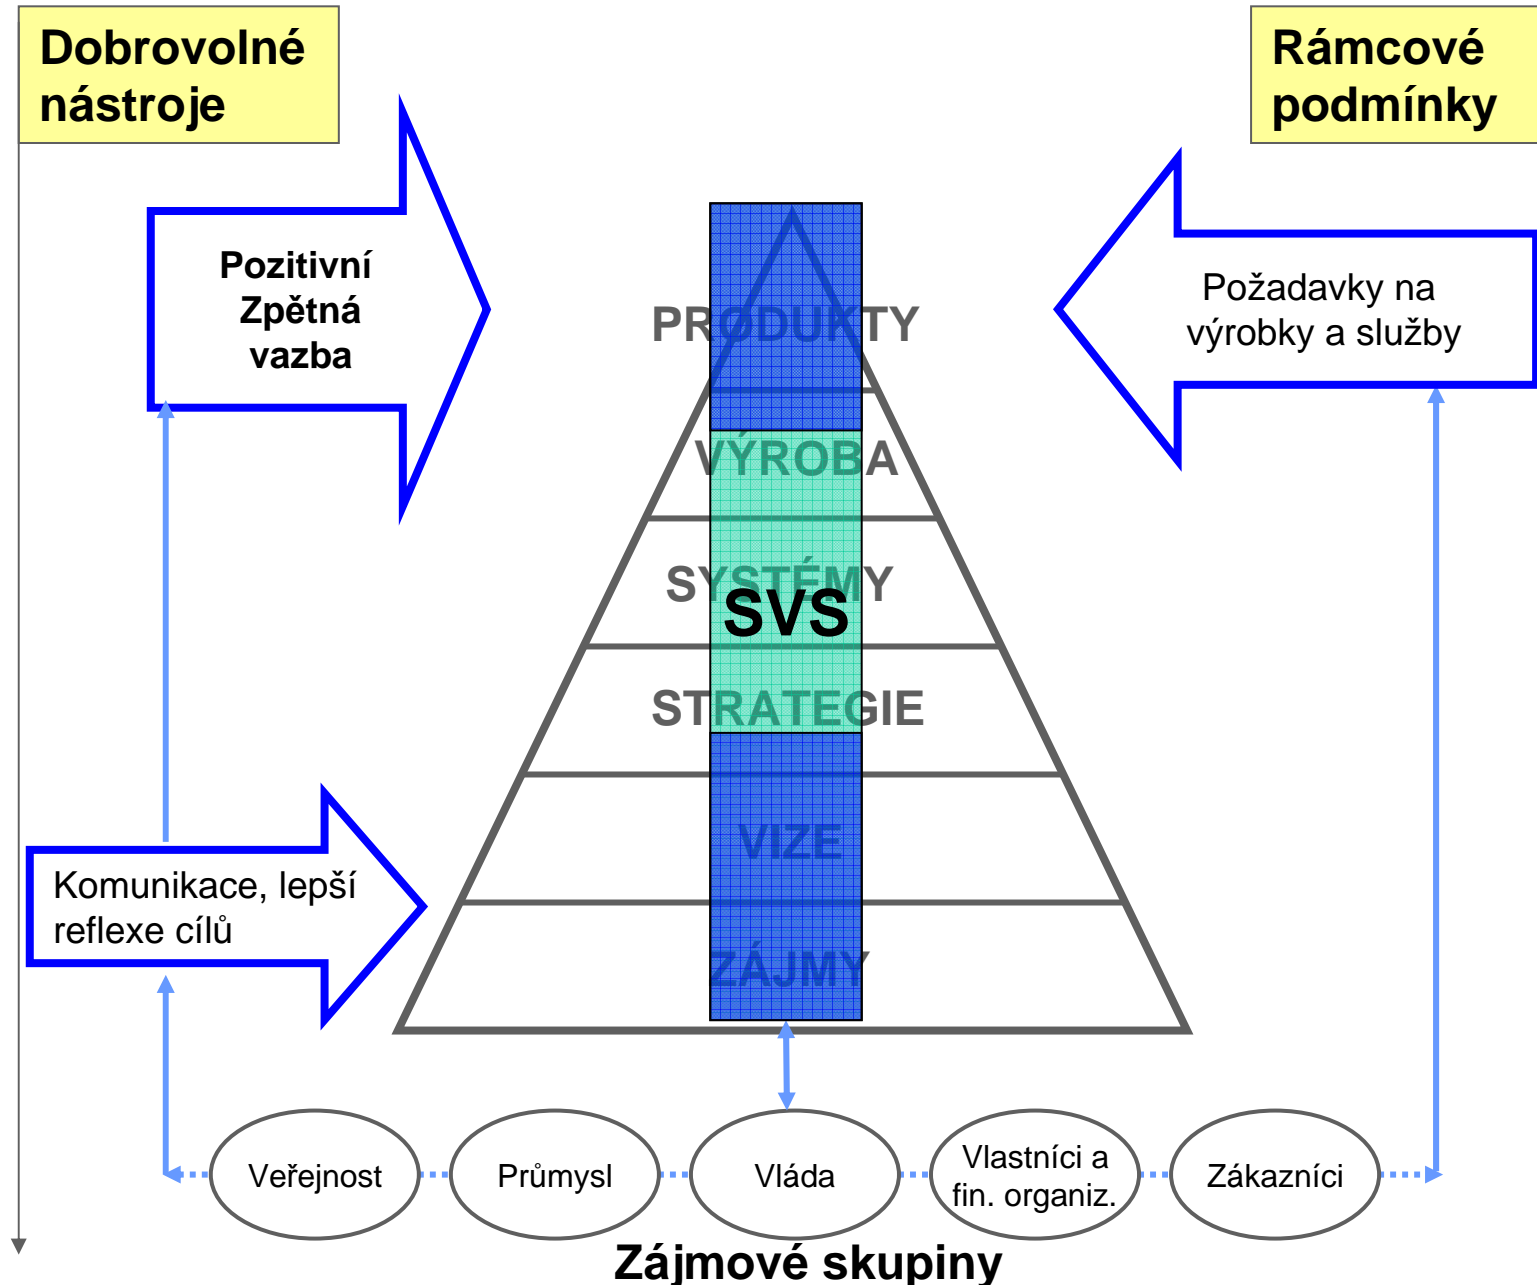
Dobrovolné nástroje

Rámcové podmínky

Pozitivní Zpětná vazba

Požadavky na výrobky a služby

PRODUKTY

VÝROBA

SYSTÉMY

SVS

STRATEGIE

VIZE

ZÁJMY

Komunikace, lepší reflexe cílů

Veřejnost

Průmysl

Vláda

Vlastníci a fin. organiz.

Zákazníci

Zájmové skupiny